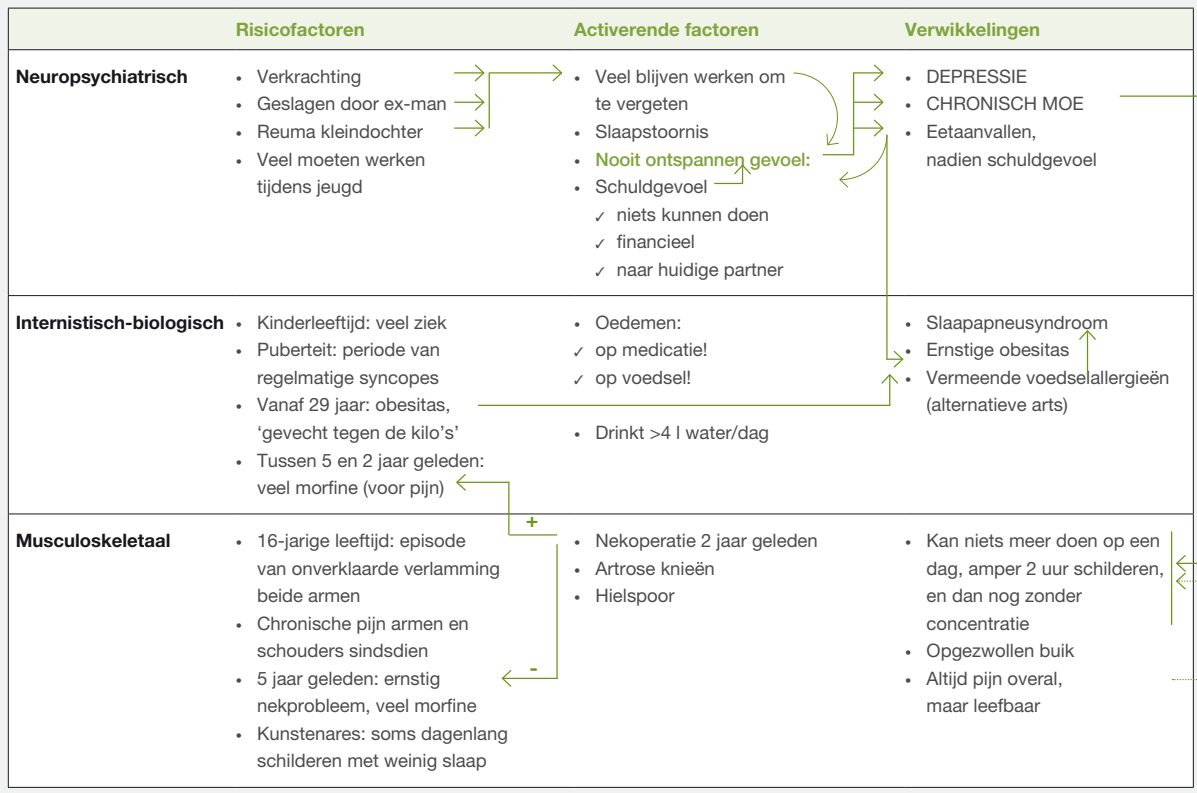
| | Risicofactoren | Activerende factoren | Verwikkelingen |
|---|---|---|---|
| **Neuropsychiatrisch** | • Verkrachting<br>• Geslagen door ex-man<br>• Reuma kleindochter<br>• Veel moeten werken tijdens jeugd | • Veel blijven werken om te vergeten<br>• Slaapstoornis<br>• Nooit ontspannen gevoel:<br>• Schuldgevoel<br>✓ niets kunnen doen<br>✓ financieel<br>✓ naar huidige partner | • DEPRESSIE<br>• CHRONISCH MOE<br>• Eetaanvallen, nadien schuldgevoel |
| **Internistisch-biologisch** | • Kinderleeftijd: veel ziek<br>• Puberteit: periode van regelmatige syncopes<br>• Vanaf 29 jaar: obesitas, 'gevecht tegen de kilo's'<br>• Tussen 5 en 2 jaar geleden: veel morfine (voor pijn) | • Oedemen:<br>✓ op medicatie!<br>✓ op voedsel!<br>• Drinkt >4 l water/dag | • Slaapapneusyndroom<br>• Ernstige obesitas<br>• Vermeende voedselallergieën (alternatieve arts) |
| **Musculoskeletaal** | • 16-jarige leeftijd: episode van onverklaarde verlamming beide armen<br>• Chronische pijn armen en schouders sindsdien<br>• 5 jaar geleden: ernstig nekprobleem, veel morfine<br>• Kunstenares: soms dagenlang schilderen met weinig slaap | • Nekoperatie 2 jaar geleden<br>• Artrose knieën<br>• Hielspoor | • Kan niets meer doen op een dag, amper 2 uur schilderen, en dan nog zonder concentratie<br>• Opgezwollen buik<br>• Altijd pijn overal, maar leefbaar |

+

-